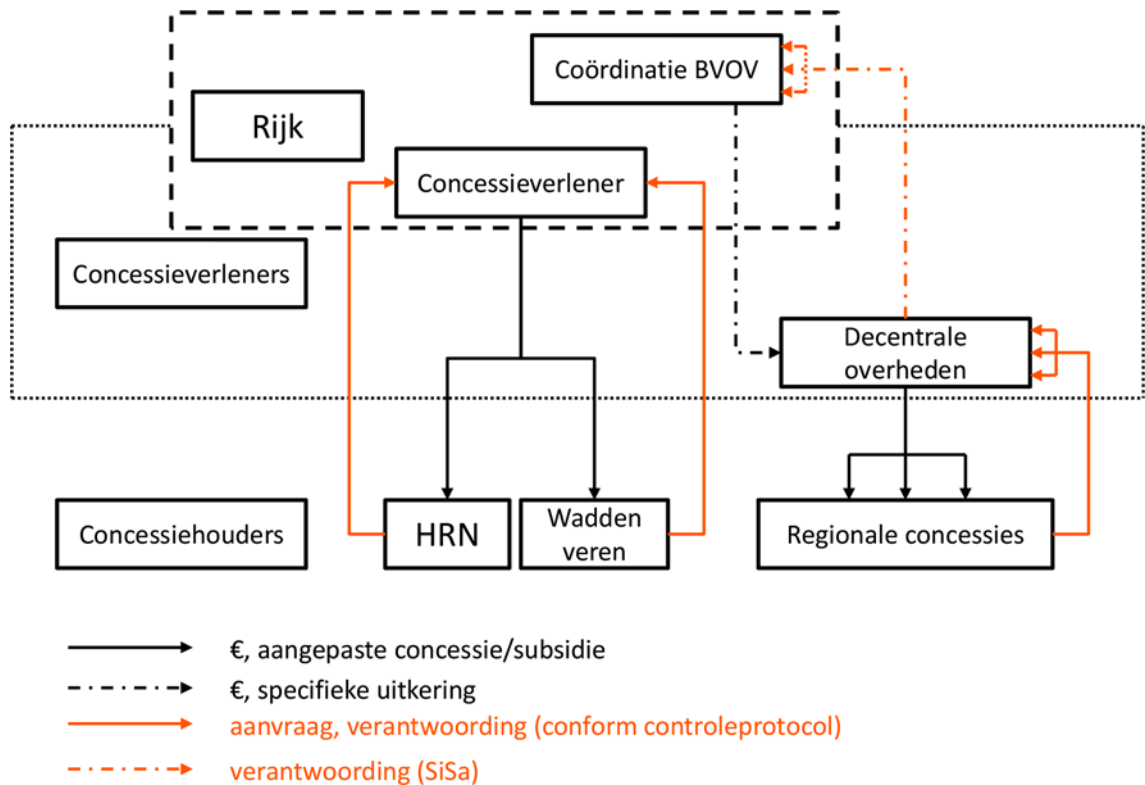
Coördinatie BVOV

Rijk

Concessieverlener

Concessieverleners

Decentrale overheden

Concessiehouders

HRN

Wadden veren

Regionale concessies

€, aangepaste concessie/subsidie

€, specifieke uitkering

aanvraag, verantwoording (conform controleprotocol)

verantwoording (SiSa)